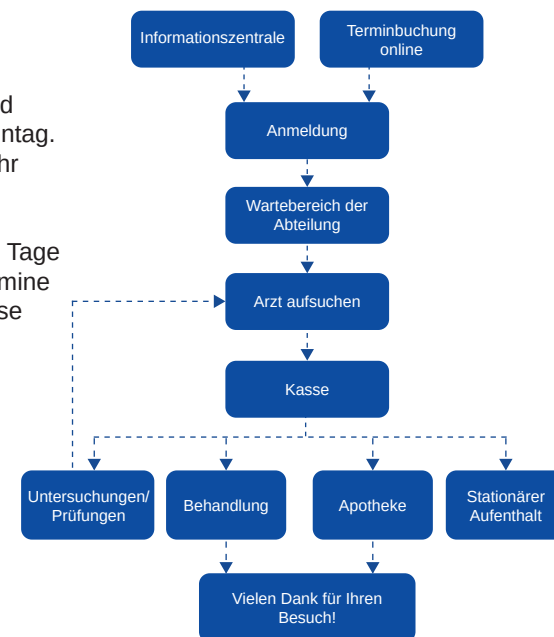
d
ntag.
hr

Tage
mine
se

Informationszentrale

Terminbuchung online

Anmeldung

Wartebereich der Abteilung

Arzt aufsuchen

Kasse

Untersuchungen/ Prüfungen

Behandlung

Apotheke

Stationärer Aufenthalt

Vielen Dank für Ihren Besuch!